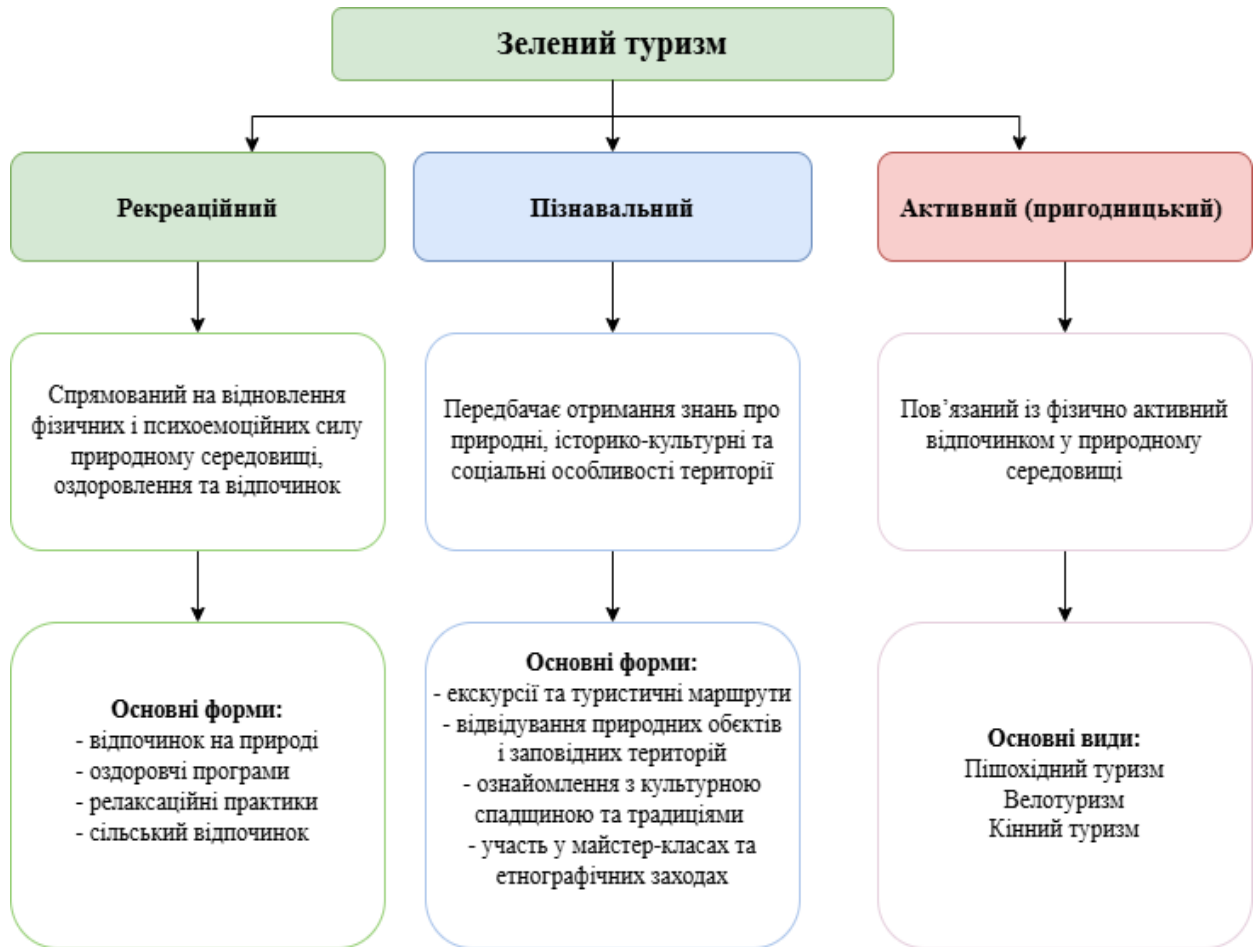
Зелений туризм

Рекреаційний

Пізнавальний

Активний (пригодницький)

Спрямований на відновлення фізичних і психоемоційних силу природному середовищі, оздоровлення та відпочинок

Передбачає отримання знань про природні, історико-культурні та соціальні особливості території

Пов'язаний із фізично активний відпочинком у природному середовищі

Основні форми:
- відпочинок на природі
- оздоровчі програми
- релаксаційні практики
- сільський відпочинок

Основні форми:
- екскурсії та туристичні маршрути
- відвідування природних обєктів і заповідних територій
- ознайомлення з культурною спадщиною та традиціями
- участь у майстер-класах та етнографічних заходах

Основні види:
Пішохідний туризм
Велотуризм
Кінний туризм